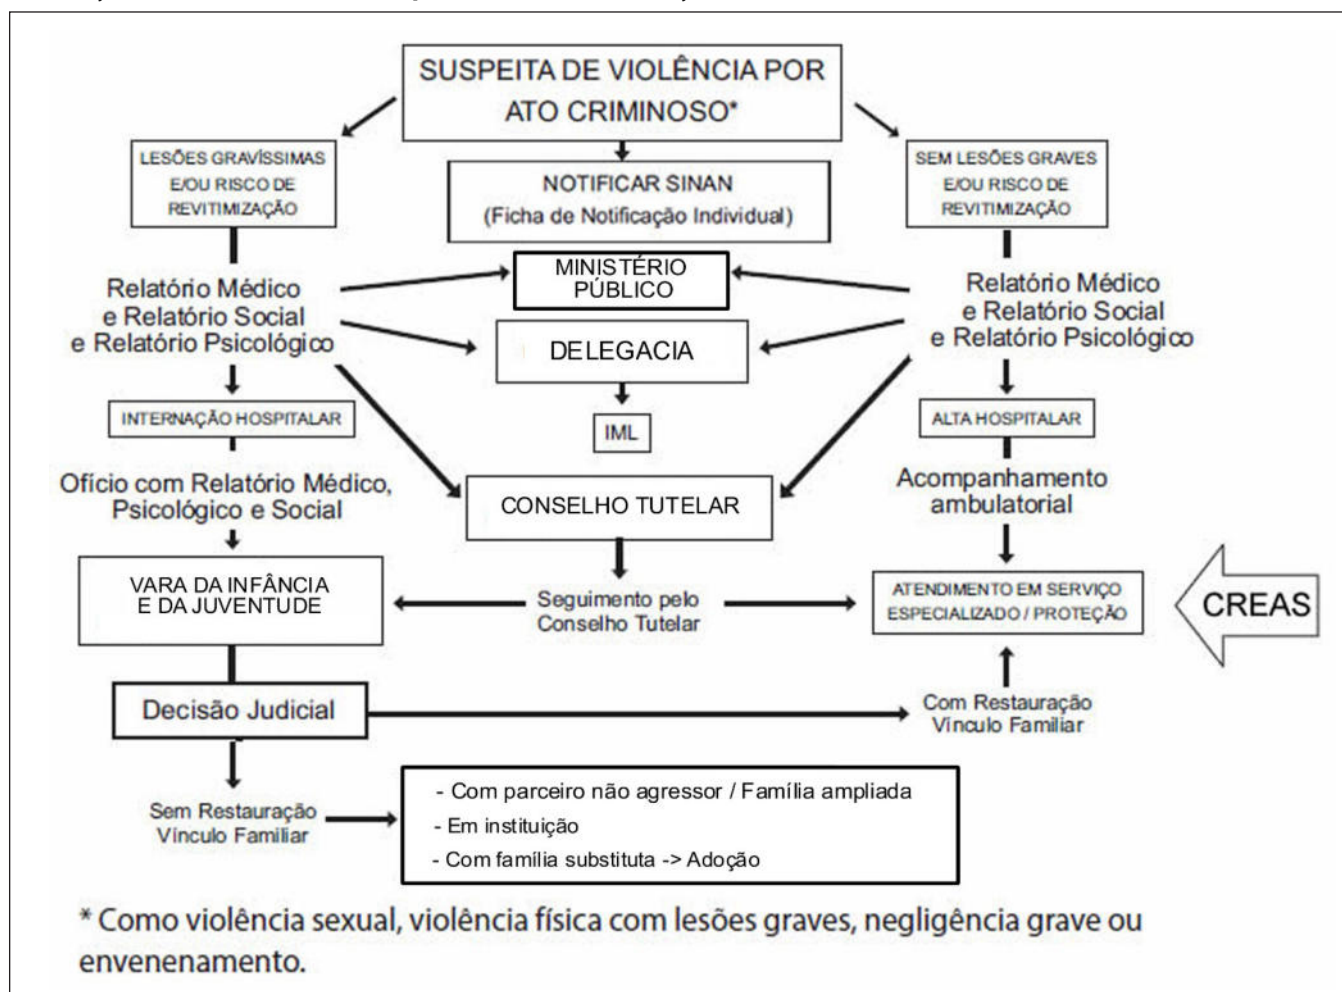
SUSPEITA DE VIOLÊNCIA POR ATO CRIMINOSO*

LESÕES GRAVÍSSIMAS E/OU RISCO DE REVITIMIZAÇÃO

NOTIFICAR SINAN
(Ficha de Notificação Individual)

SEM LESÕES GRAVES E/OU RISCO DE REVITIMIZAÇÃO

Relatório Médico e Relatório Social e Relatório Psicológico

MINISTÉRIO PÚBLICO

Relatório Médico e Relatório Social e Relatório Psicológico

DELEGACIA

IML

INTERNAÇÃO HOSPITALAR

ALTA HOSPITALAR

Ofício com Relatório Médico, Psicológico e Social

CONSELHO TUTELAR

Acompanhamento ambulatorial

VARA DA INFÂNCIA E DA JUVENTUDE

Seguimento pelo Conselho Tutelar

ATENDIMENTO EM SERVIÇO ESPECIALIZADO / PROTEÇÃO

CREAS

Decisão Judicial

Com Restauração Vínculo Familiar

Sem Restauração Vínculo Familiar

- Com parceiro não agressor / Família ampliada
- Em instituição
- Com família substituta -> Adoção

* Como violência sexual, violência física com lesões graves, negligência grave ou envenenamento.